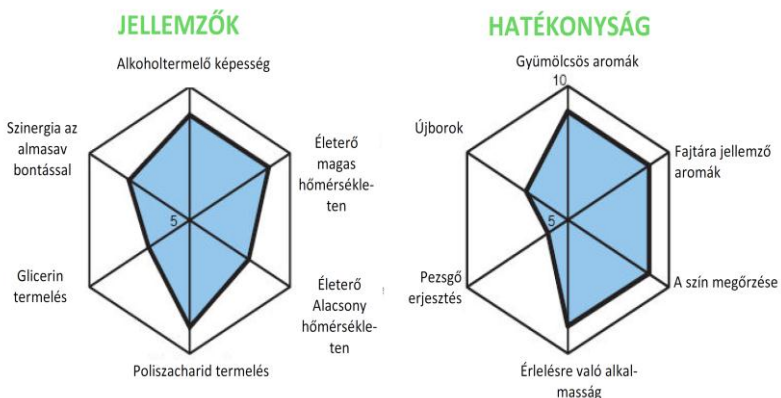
JELLEMZŐK

Alkoholtermelő képesség

Szinergia az almasav bontással

Életerő magas hőmérsékleten

5

Glicerin termelés

Életerő Alacsony hőmérsékleten

Poliszacharid termelés

HATÉKONYSÁG

Gyümölcsös aromák

10

Újborok

Fajtára jellemző aromák

5

Pezsgő erjesztés

A szín megőrzése

Érlelésre való alkalmasság